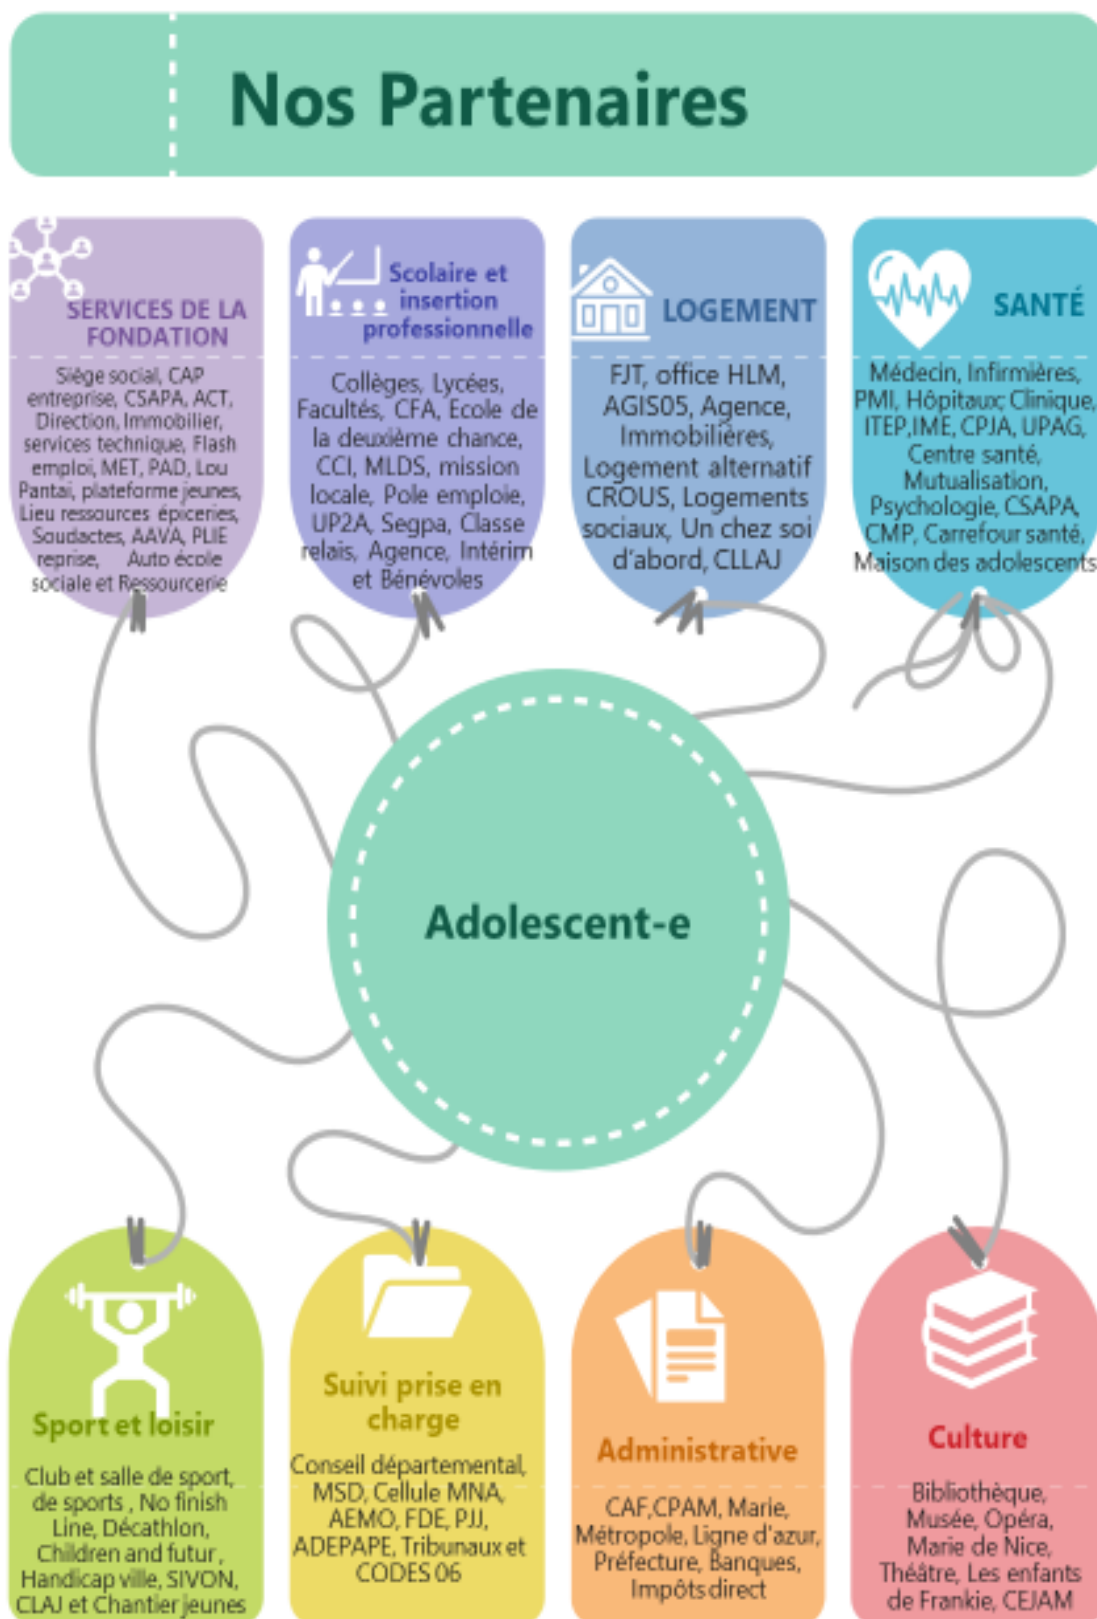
Nos Partenaires

SERVICES DE LA FONDATION

Siège social, CAP entreprise, CSAPA, ACT, Direction, Immobilier, services technique, Flash emploi, MET, PAD, Lou Pantai, plateforme jeunes, Lieu ressources épiceries, Soudactes, AAVA, PLIE reprise, Auto école sociale et Ressourcerie

Scolaire et insertion professionnelle

Collèges, Lycées, Facultés, CFA, Ecole de la deuxième chance, CCI, MLDS, mission locale, Pole emploie, UP2A, Segpa, Classe relais, Agence, Intérim et Bénévoles

LOGEMENT

FJT, office HLM, AGIS05, Agence, Immobilières, Logement alternatif CROUS, Logements sociaux, Un chez soi d'abord, CLLAJ

SANTÉ

Médecin, Infirmières, PMI, Hôpitaux Clinique, ITEP,IME, CPJA, UPAG, Centre santé, Mutualisation, Psychologie, CSAPA, CMP, Carrefour santé, Maison des adolescents

Adolescent-e

Sport et loisir

Club et salle de sport, de sports , No finish Line, Décathlon, Children and futur , Handicap ville, SIVON, CLAJ et Chantier jeunes

Suivi prise en charge

Conseil départemental, MSD, Cellule MNA, AEMO, FDE, PJJ, ADEPAPE, Tribunaux et CODES 06

Administrative

CAF,CPAM, Marie, Métropole, Ligne d'azur, Préfecture, Banques, Impôts direct

Culture

Bibliothèque, Musée, Opéra, Marie de Nice, Théâtre, Les enfants de Frankie, CEJAM